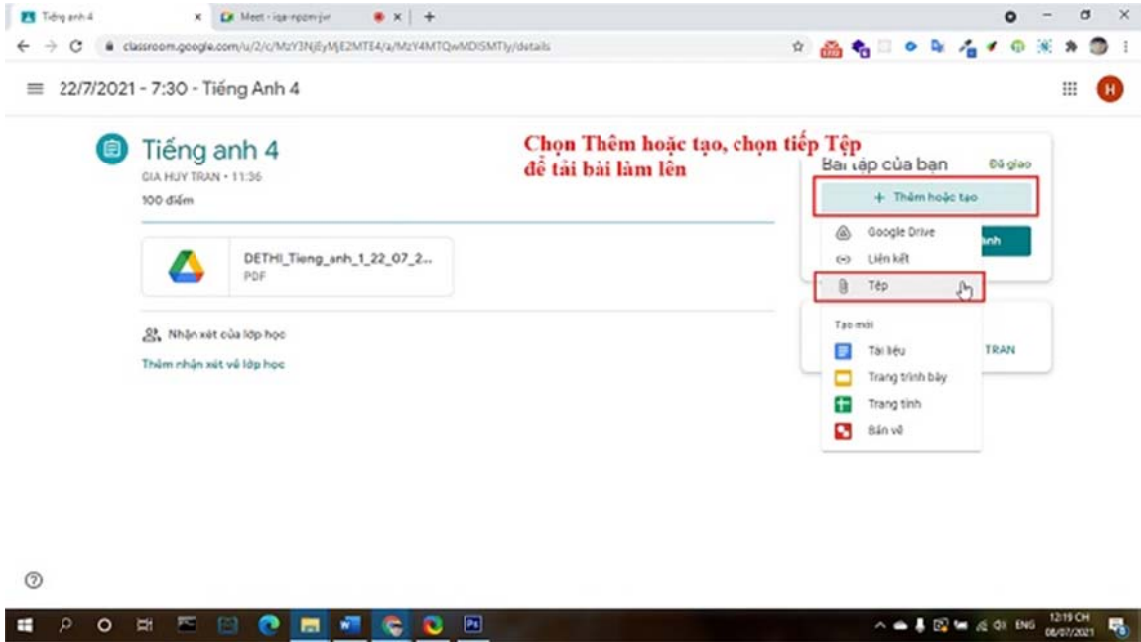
Tiếng anh 4
Meet - iqa-npom-jvr
classroom.google.com/u/2/c/MzY3NjEyMjE2MTE4/a/MzY4MTQwMDI5MTIy/details

22/7/2021 - 7:30 - Tiếng Anh 4

H

Tiếng anh 4
GIA HUY TRAN • 11:36
100 điểm

DETHI_Tieng_anh_1_22_07_2...
PDF

Nhận xét của lớp học
Thêm nhận xét về lớp học

Chọn Thêm hoặc tạo, chọn tiếp Tệp để tải bài làm lên

Bài tập của bạn
Đã giao
+ Thêm hoặc tạo
Google Drive
Liên kết
Tệp
Tạo mới
Tài liệu
Trang trình bày
Trang tính
Bản vẽ
nh
TRAN

ENG
12:19 CH
08/07/2021